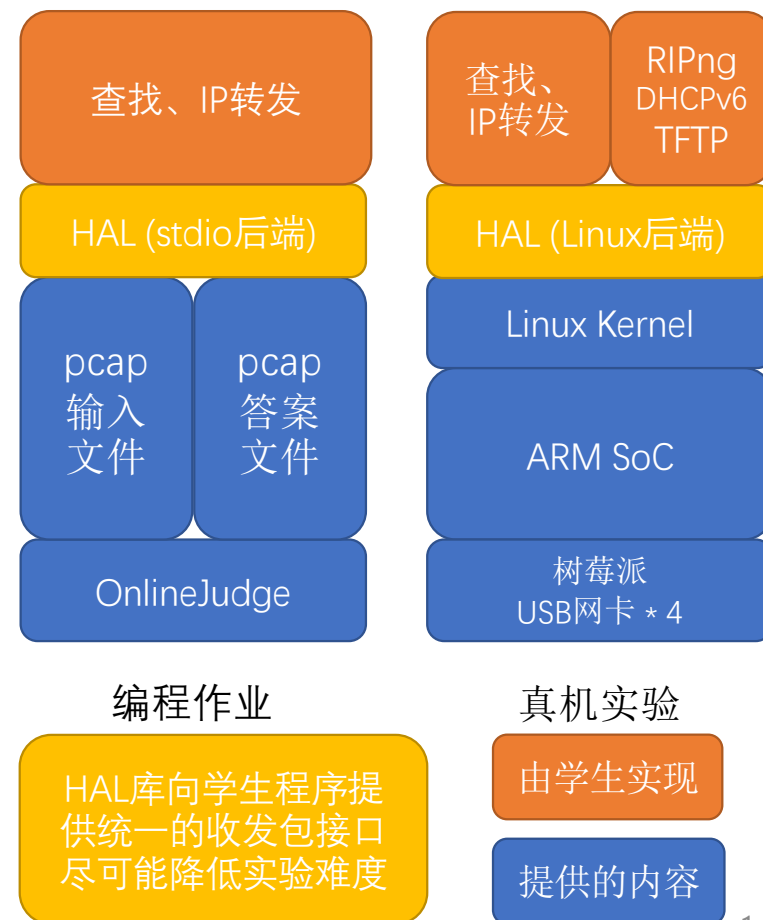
查找、IP转发

HAL (stdio后端)

pcap
输入
文件

pcap
答案
文件

OnlineJudge

编程作业

查找、
IP转发

RIPng
DHCPv6
TFTP

HAL (Linux后端)

Linux Kernel

ARM SoC

树莓派
USB网卡 * 4

真机实验

HAL库向学生程序提供统一的收发包接口尽可能降低实验难度

由学生实现

提供的内容